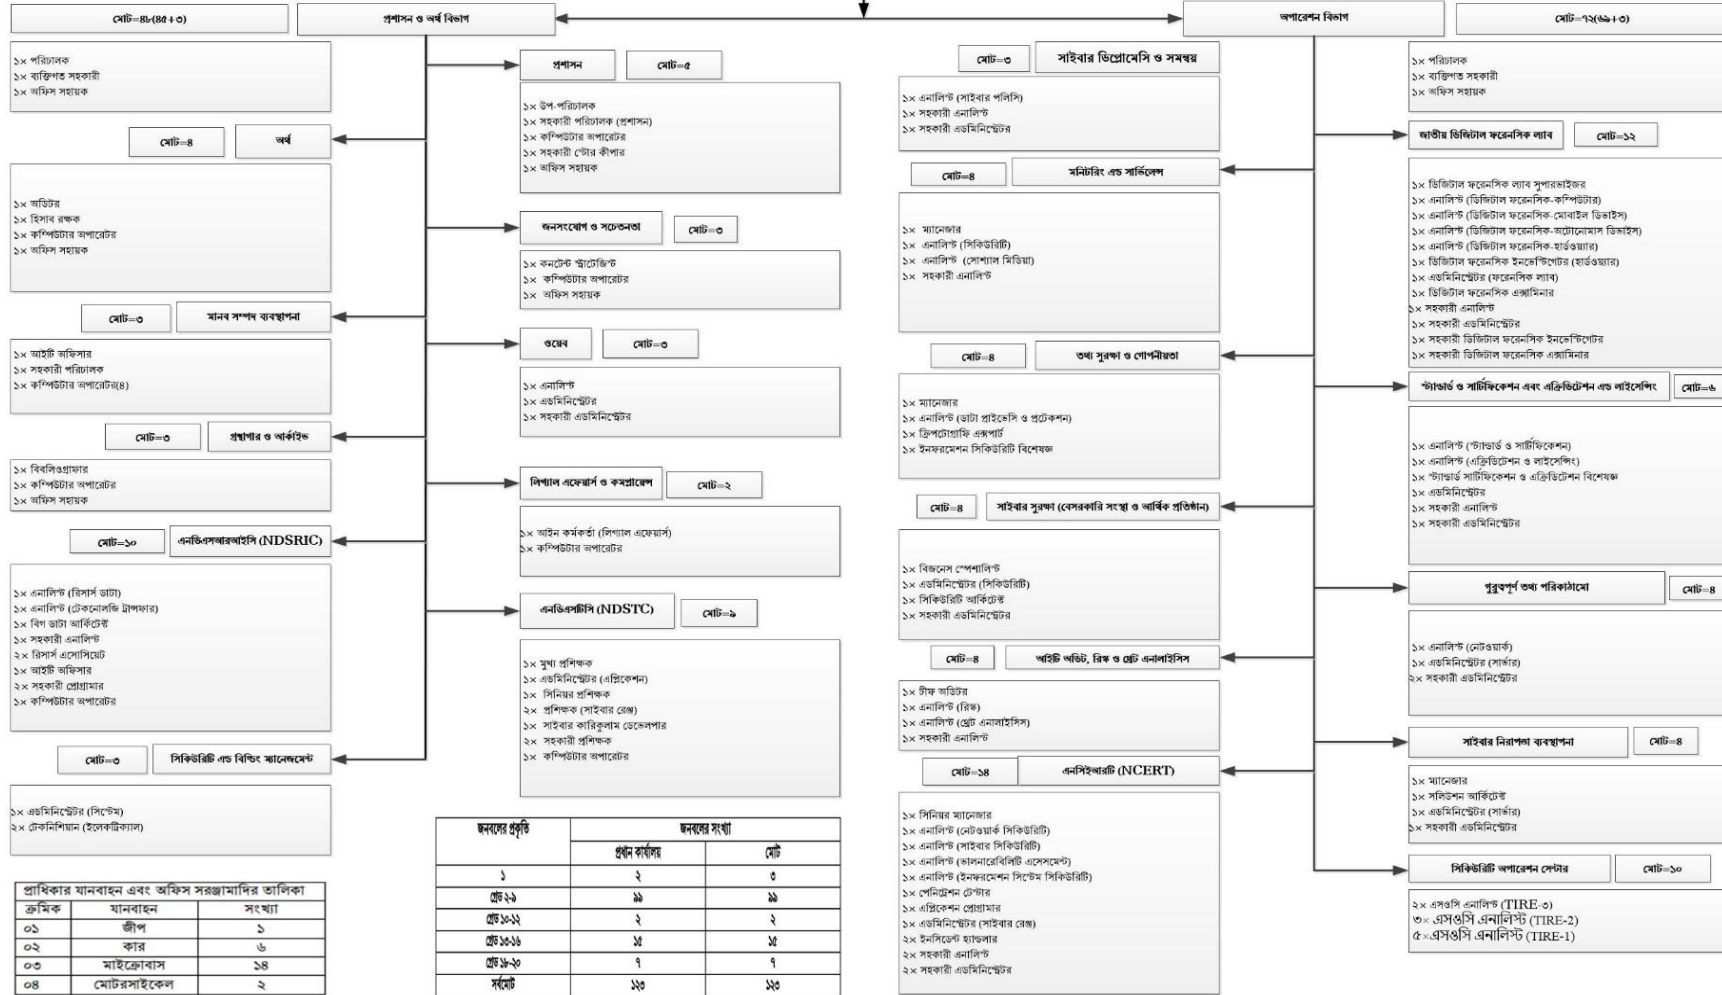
মোট=৪৮(৪৫+৩)

প্রশাসন ও অর্থ বিভাগ

অপারেশন বিভাগ

মোট=৭২(৬৯+৩)

১× পরিচালক
১× ব্যক্তিগত সহকারী
১× অফিস সহায়ক

মোট=৪ অর্থ

১× অডিটর
১× হিসাব রক্ষক
১× কম্পিউটার অপারেটর
১× অফিস সহায়ক

মোট=৩ মানব সম্পদ ব্যবস্থাপনা

১× আইটি অফিসার
১× সহকারী পরিচালক
১× কম্পিউটার অপারেটর(৪)

মোট=৩ গ্রন্থাগার ও আর্কাইভ

১× বিবলিওগ্রাফার
১× কম্পিউটার অপারেটর
১× অফিস সহায়ক

মোট=১০ এনডিএসআরআইসি (NDSRIC)

১× এনালিস্ট (রিসার্স ডাটা)
১× এনালিস্ট (টেকনোলজি ট্রান্সফার)
১× বিগ ডাটা আর্কিটেক্ট
১× সহকারী এনালিস্ট
১× রিসার্স এসোসিয়েট
১× আইটি অফিসার
২× সহকারী প্রোগ্রামার
১× কম্পিউটার অপারেটর

মোট=৩ সিকিউরিটি এন্ড বিল্ডিং ম্যানেজমেন্ট

১× এডমিনিস্ট্রেটর (সিস্টেম)
২× টেকনিশিয়ান (ইলেকট্রিক্যাল)

প্রাধিকার যানবাহন এবং অফিস সরঞ্জামাদির তালিকা

| ক্রমিক | যানবাহন | সংখ্যা |
|---|---|---|
| ০১ | জীপ | ১ |
| ০২ | কার | ৬ |
| ০৩ | মাইক্রোবাস | ১৪ |
| ০৪ | মোটরসাইকেল | ২ |

প্রশাসন মোট=৫

১× উপ-পরিচালক
১× সহকারী পরিচালক (প্রশাসন)
১× কম্পিউটার অপারেটর
১× সহকারী স্টোর কীপার
১× অফিস সহায়ক

জনসংযোগ ও সচেতনতা মোট=৩

১× কনটেন্ট স্ট্র্যাটেজিস্ট
১× কম্পিউটার অপারেটর
১× অফিস সহায়ক

ওয়েব মোট=৩

১× এনালিস্ট
১× এডমিনিস্ট্রেটর
১× সহকারী এডমিনিস্ট্রেটর

লিগ্যাল এফেয়ার্স ও কমপ্লায়েন্স মোট=২

১× আইন কর্মকর্তা (লিগ্যাল এফেয়ার্স)
১× কম্পিউটার অপারেটর

এনডিএসটিসি (NDSTC) মোট=৯

১× মুখ্য প্রশিক্ষক
১× এডমিনিস্ট্রেটর (এপ্লিকেশন)
১× সিনিয়র প্রশিক্ষক
২× প্রশিক্ষক (সাইবার রেঞ্জ)
১× সাইবার কারিকুলাম ডেভেলপার
২× সহকারী প্রশিক্ষক
১× কম্পিউটার অপারেটর

| জনবলের প্রকৃতি | জনবলের সংখ্যা | |
|---|---|---|
| | প্রধান কার্যালয় | মোট |
| ১ | ২ | ৩ |
| গ্রেড ২-৯ | ৯৯ | ৯৯ |
| গ্রেড ১০-১২ | ২ | ২ |
| গ্রেড ১৩-১৬ | ১৫ | ১৫ |
| গ্রেড ১৬-২০ | ৭ | ৭ |
| সর্বমোট | ১২৩ | ১২৩ |

মোট=৩ সাইবার ডিপ্লোমেসি ও সমন্বয়

১× এনালিস্ট (সাইবার পলিসি)
১× সহকারী এনালিস্ট
১× সহকারী এডমিনিস্ট্রেটর

মোট=৪ মনিটরিং এন্ড সার্ভিলেন্স

১× ম্যানেজার
১× এনালিস্ট (সিকিউরিটি)
১× এনালিস্ট (সোশ্যাল মিডিয়া)
১× সহকারী এনালিস্ট

মোট=৪ তথ্য সুরক্ষা ও গোপনীয়তা

১× ম্যানেজার
১× এনালিস্ট (ডাটা প্রাইভেসি ও প্রটেকশন)
১× ক্রিপ্টোগ্রাফি এক্সপার্ট
১× ইনফরমেশন সিকিউরিটি বিশেষজ্ঞ

মোট=৪ সাইবার সুরক্ষা (বেসরকারি সংস্থা ও আর্থিক প্রতিষ্ঠান)

১× বিজনেস স্পেশালিস্ট
১× এডমিনিস্ট্রেটর (সিকিউরিটি)
১× সিকিউরিটি আর্কিটেক্ট
১× সহকারী এডমিনিস্ট্রেটর

মোট=৪ আইটি অডিট, রিস্ক ও থ্রেট এনালাইসিস

১× চীফ অডিটর
১× এনালিস্ট (রিস্ক)
১× এনালিস্ট (থ্রেট এনালাইসিস)
১× সহকারী এনালিস্ট

মোট=১৪ এনসিইআরটি (NCERT)

১× সিনিয়র ম্যানেজার
১× এনালিস্ট (নেটওয়ার্ক সিকিউরিটি)
১× এনালিস্ট (সাইবার সিকিউরিটি)
১× এনালিস্ট (ভালনারেবিলিটি এসেসমেন্ট)
১× এনালিস্ট (ইনফরমেশন সিস্টেম সিকিউরিটি)
১× পেনিট্রেশন টেস্টার
১× এপ্লিকেশন প্রোগ্রামার
১× এডমিনিস্ট্রেটর (সাইবার রেঞ্জ)
২× ইনসিডেন্ট হ্যান্ডলার
২× সহকারী এনালিস্ট
২× সহকারী এডমিনিস্ট্রেটর

১× পরিচালক
১× ব্যক্তিগত সহকারী
১× অফিস সহায়ক

জাতীয় ডিজিটাল ফরেনসিক ল্যাব মোট=১২

১× ডিজিটাল ফরেনসিক ল্যাব সুপারভাইজর
১× এনালিস্ট (ডিজিটাল ফরেনসিক-কম্পিউটার)
১× এনালিস্ট (ডিজিটাল ফরেনসিক-মোবাইল ডিভাইস)
১× এনালিস্ট (ডিজিটাল ফরেনসিক-অটোনোমাস ডিভাইস)
১× এনালিস্ট (ডিজিটাল ফরেনসিক-হার্ডওয়্যার)
১× ডিজিটাল ফরেনসিক ইনভেস্টিগেটর (হার্ডওয়্যার)
১× এডমিনিস্ট্রেটর (ফরেনসিক ল্যাব)
১× ডিজিটাল ফরেনসিক এক্সামিনার
১× সহকারী এনালিস্ট
১× সহকারী এডমিনিস্ট্রেটর
১× সহকারী ডিজিটাল ফরেনসিক ইনভেস্টিগেটর
১× সহকারী ডিজিটাল ফরেনসিক এক্সামিনার

স্ট্যান্ডার্ড ও সার্টিফিকেশন এবং এক্রিডিটেশন এন্ড লাইসেন্সিং মোট=৬

১× এনালিস্ট (স্ট্যান্ডার্ড ও সার্টিফিকেশন)
১× এনালিস্ট (এক্রিডিটেশন ও লাইসেন্সিং)
১× স্ট্যান্ডার্ড সার্টিফিকেশন ও এক্রিডিটেশন বিশেষজ্ঞ
১× এডমিনিস্ট্রেটর
১× সহকারী এনালিস্ট
১× সহকারী এডমিনিস্ট্রেটর

গুরুত্বপূর্ণ তথ্য পরিকাঠামো মোট=৪

১× এনালিস্ট (নেটওয়ার্ক)
১× এডমিনিস্ট্রেটর (সার্ভার)
২× সহকারী এডমিনিস্ট্রেটর

সাইবার নিরাপত্তা ব্যবস্থাপনা মোট=৪

১× ম্যানেজার
১× সলিউশন আর্কিটেক্ট
১× এডমিনিস্ট্রেটর (সার্ভার)
১× সহকারী এডমিনিস্ট্রেটর

সিকিউরিটি অপারেশন সেন্টার মোট=১০

২× এসওসি এনালিস্ট (TIRE-৩)
৩× এসওসি এনালিস্ট (TIRE-2)
৫×এসওসি এনালিস্ট (TIRE-1)